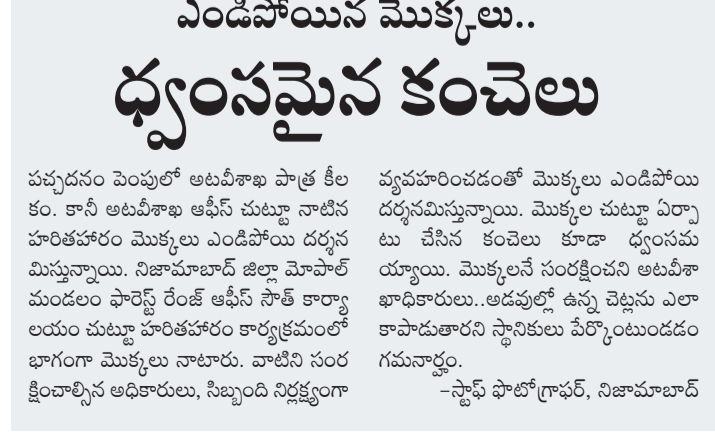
ఎండిపోయిన మొక్కలు..
ధ్వంసమైన కంచెలు

పచ్చదనం పెంపులో అటవీశాఖ పాత్ర కీలకం. కానీ అటవీశాఖ ఆఫీస్ చుట్టూ నాటిన హరితహారం మొక్కలు ఎండిపోయి దర్శనమిస్తున్నాయి. నిజామాబాద్ జిల్లా మోపాల్ మండలం ఫారెస్ట్ రేంజ్ ఆఫీస్ సౌత్ కార్యాలయం చుట్టూ హరితహారం కార్యక్రమంలో భాగంగా మొక్కలు నాటారు. వాటిని సంరక్షించాల్సిన అధికారులు, సిబ్బంది నిర్లక్ష్యంగా వ్యవహరించడంతో మొక్కలు ఎండిపోయి దర్శనమిస్తున్నాయి. మొక్కల చుట్టూ ఏర్పాటు చేసిన కంచెలు కూడా ధ్వంసమయ్యాయి. మొక్కలనే సంరక్షించని అటవీశాఖాధికారులు..అడవుల్లో ఉన్న చెట్లను ఎలా కాపాడుతారని స్థానికులు పేర్కొంటుండడం గమనార్హం.

–స్టాఫ్ ఫొటోగ్రాఫర్, నిజామాబాద్